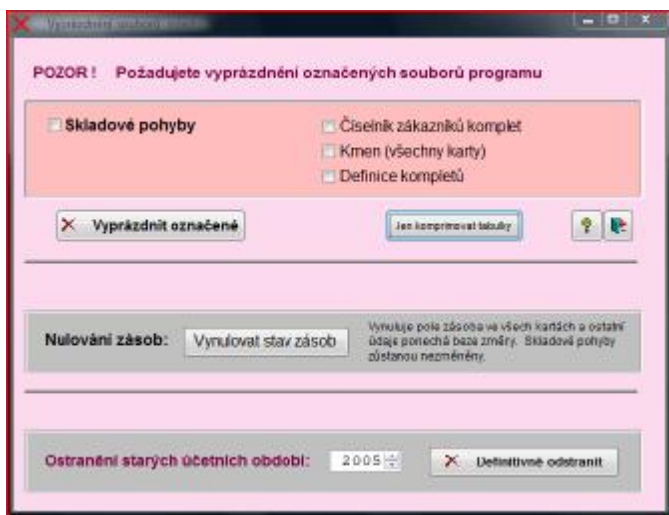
Vyprázdnění souborů

POZOR ! Požadujete vyprázdnění označených souborů programu

Skladové pohyby

Číselník zákazníků komplet
Kmen (všechny karty)
Definice kompletů

Vyprázdnit označené

Jen komprimovat tabulky

Nulování zásob: Vynulovat stav zásob

Vynuluje pole zásoba ve všech kartách a ostatní údaje ponechá beze změny. Skladové pohyby zůstanou nezměněny.

Ostranění starých účetních období: 2005

Definitivně odstranit